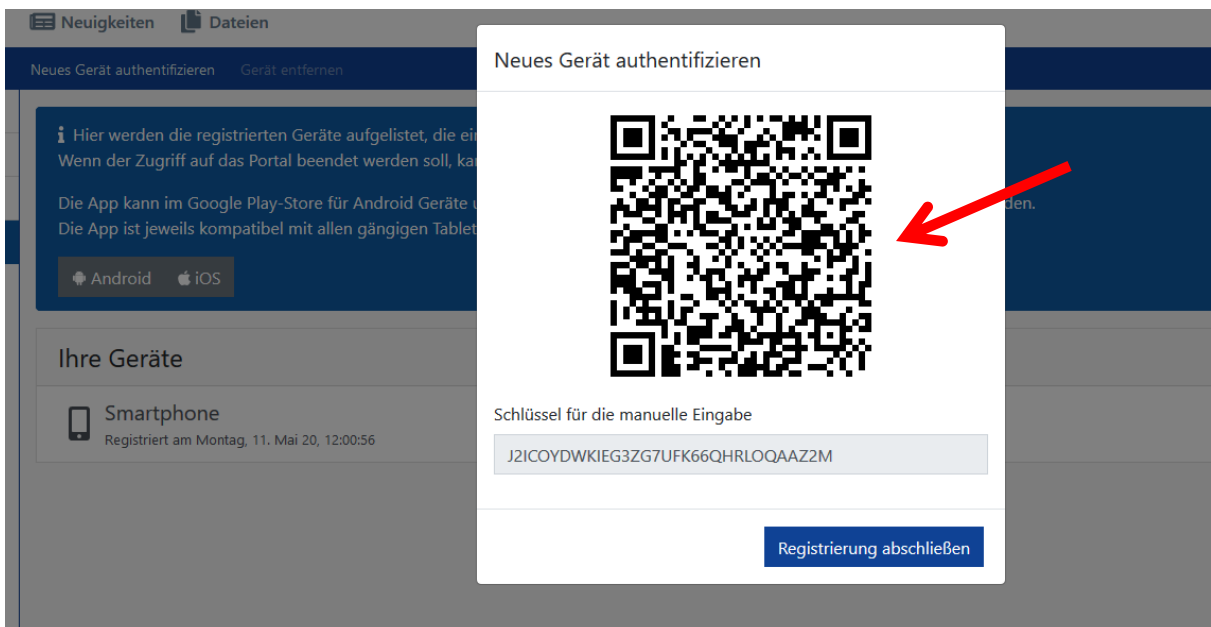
Neuigkeiten Dateien

Neues Gerät authentifizieren Gerät entfernen

Hier werden die registrierten Geräte aufgelistet, die ei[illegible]
Wenn der Zugriff auf das Portal beendet werden soll, ka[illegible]

Die App kann im Google Play-Store für Android Geräte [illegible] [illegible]den.
Die App ist jeweils kompatibel mit allen gängigen Tablet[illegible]

Android iOS

Ihre Geräte

Smartphone
Registriert am Montag, 11. Mai 20, 12:00:56

Neues Gerät authentifizieren

Schlüssel für die manuelle Eingabe

J2ICOYDWKIEG3ZG7UFK66QHRLOQAAZ2M

Registrierung abschließen